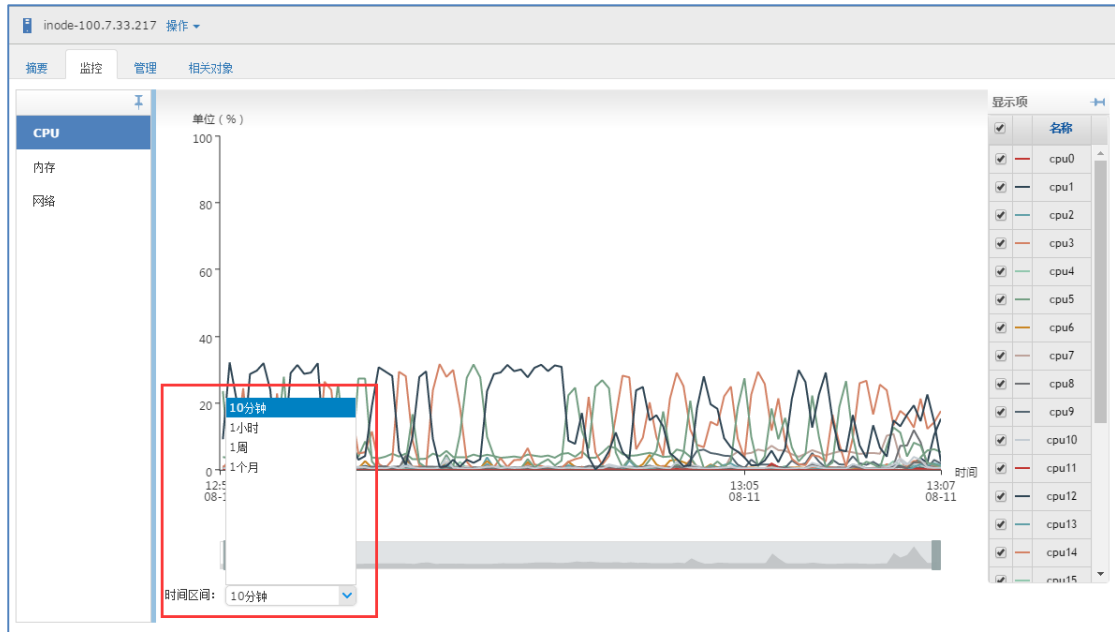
inode-100.7.33.217 操作

摘要 监控 管理 相关对象

CPU
内存
网络

单位（%）
100
80
60
40
20
0

10分钟
1小时
1周
1个月

12:5
08-1

13:05
08-11

13:07
08-11

时间

时间区间: 10分钟

显示项

| | | 名称 |
|---|---|---|
| ✔ | — | cpu0 |
| ✔ | — | cpu1 |
| ✔ | — | cpu2 |
| ✔ | — | cpu3 |
| ✔ | — | cpu4 |
| ✔ | — | cpu5 |
| ✔ | — | cpu6 |
| ✔ | — | cpu7 |
| ✔ | — | cpu8 |
| ✔ | — | cpu9 |
| ✔ | — | cpu10 |
| ✔ | — | cpu11 |
| ✔ | — | cpu12 |
| ✔ | — | cpu13 |
| ✔ | — | cpu14 |
| ✔ | — | cpu15 |